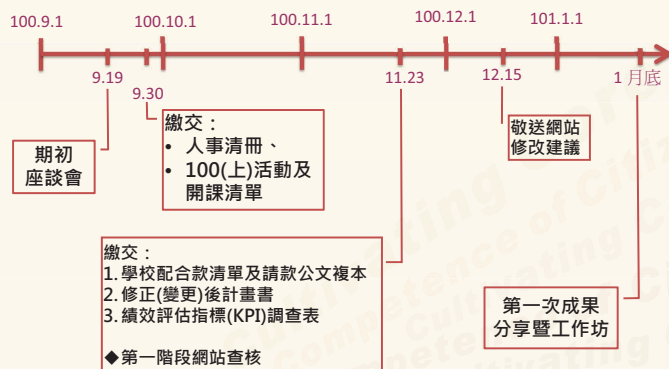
100.9.1
100.10.1
100.11.1
100.12.1
101.1.1

9.19
9.30
11.23
12.15
1 月底

期初座談會

繳交：
• 人事清冊、
• 100(上)活動及開課清單

敬送網站修改建議

繳交：
1. 學校配合款清單及請款公文複本
2. 修正(變更)後計畫書
3. 績效評估指標(KPI)調查表

◆第一階段網站查核

第一次成果分享暨工作坊